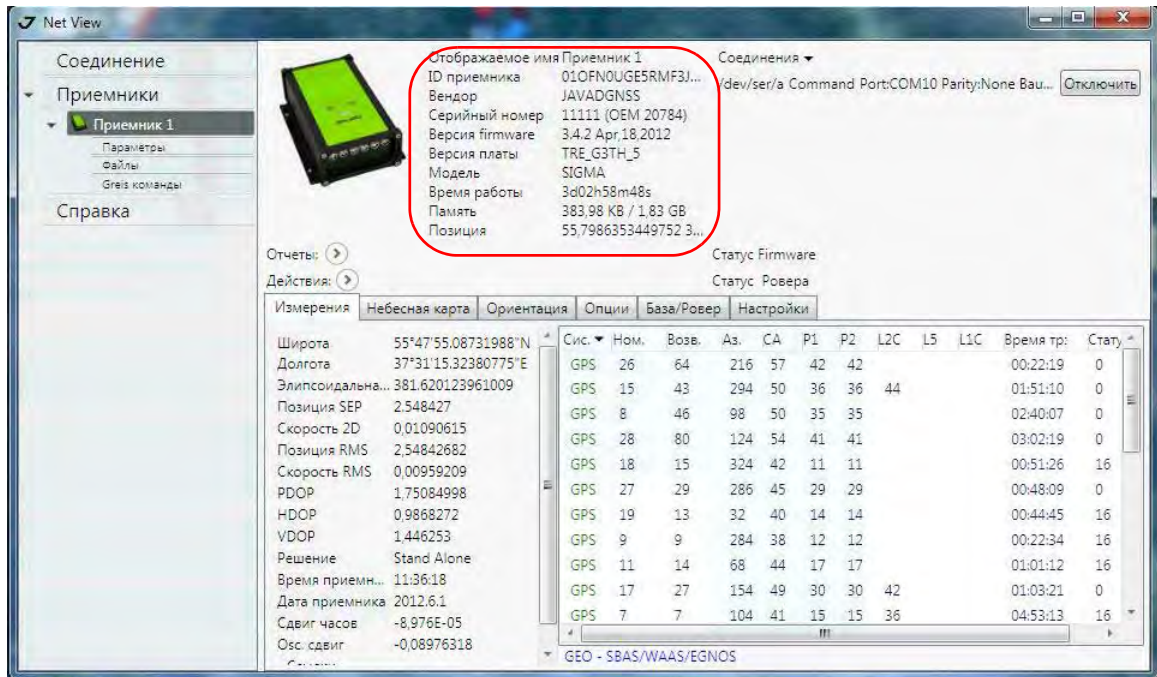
Net View

Соединение
Приемники
Приемник 1
Параметры
Файлы
Greis команды
Справка

Отображаемое имя Приемник 1
ID приемника 01OFN0UGE5RMF3J...
Вендор JAVADGNSS
Серийный номер 11111 (OEM 20784)
Версия firmware 3.4.2 Apr,18,2012
Версия платы TRE_G3TH_5
Модель SIGMA
Время работы 3d02h58m48s
Память 383,98 KB / 1,83 GB
Позиция 55,7986353449752 3...

Соединения
/dev/ser/a Command Port:COM10 Parity:None Bau... Отключить

Отчеты:
Действия:
Статус Firmware
Статус Ровера

Измерения | Небесная карта | Ориентация | Опции | База/Ровер | Настройки

Широта 55°47'55,08731988"N
Долгота 37°31'15,32380775"E
Элипсоидальна... 381.620123961009
Позиция SEP 2.548427
Скорость 2D 0,01090615
Позиция RMS 2,54842682
Скорость RMS 0,00959209
PDOP 1,75084998
HDOP 0,9868272
VDOP 1,446253
Решение Stand Alone
Время приемн... 11:36:18
Дата приемника 2012.6.1
Сдвиг часов -8,976E-05
Osc. сдвиг -0,08976318

| Сис. | Ном. | Возв. | Аз. | CA | P1 | P2 | L2C | L5 | L1C | Время тр: | Стату |
|---|---|---|---|---|---|---|---|---|---|---|---|
| GPS | 26 | 64 | 216 | 57 | 42 | 42 | | | | 00:22:19 | 0 |
| GPS | 15 | 43 | 294 | 50 | 36 | 36 | 44 | | | 01:51:10 | 0 |
| GPS | 8 | 46 | 98 | 50 | 35 | 35 | | | | 02:40:07 | 0 |
| GPS | 28 | 80 | 124 | 54 | 41 | 41 | | | | 03:02:19 | 0 |
| GPS | 18 | 15 | 324 | 42 | 11 | 11 | | | | 00:51:26 | 16 |
| GPS | 27 | 29 | 286 | 45 | 29 | 29 | | | | 00:48:09 | 0 |
| GPS | 19 | 13 | 32 | 40 | 14 | 14 | | | | 00:44:45 | 16 |
| GPS | 9 | 9 | 284 | 38 | 12 | 12 | | | | 00:22:34 | 16 |
| GPS | 11 | 14 | 68 | 44 | 17 | 17 | | | | 01:01:12 | 16 |
| GPS | 17 | 27 | 154 | 49 | 30 | 30 | 42 | | | 01:03:21 | 0 |
| GPS | 7 | 7 | 104 | 41 | 15 | 15 | 36 | | | 04:53:13 | 16 |

GEO - SBAS/WAAS/EGNOS